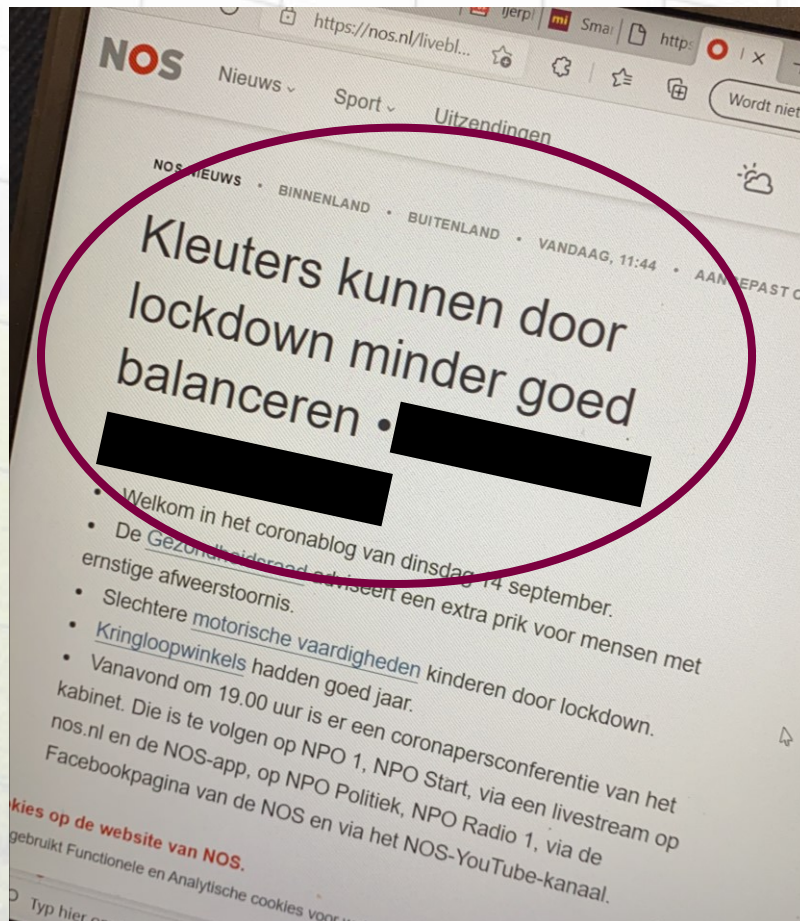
https://nos.nl/livebl

IJerp

mi Smar

http

Wordt niet

NOS

Nieuws

Sport

Uitzendingen

NOS NIEUWS • BINNENLAND • BUITENLAND • VANDAAG, 11:44 • AANGEPAST

Kleuters kunnen door lockdown minder goed balanceren •

- Welkom in het coronablog van dinsdag 14 september.
- De Gezondheidsraad adviseert een extra prik voor mensen met ernstige afweerstoornis.
- Slechtere motorische vaardigheden kinderen door lockdown.
- Kringloopwinkels hadden goed jaar.
- Vanavond om 19.00 uur is er een coronapersconferentie van het kabinet. Die is te volgen op NPO 1, NPO Start, via een livestream op nos.nl en de NOS-app, op NPO Politiek, NPO Radio 1, via de Facebookpagina van de NOS en via het NOS-YouTube-kanaal.

kies op de website van NOS.

gebruikt Functionele en Analytische cookies voor

Typ hier